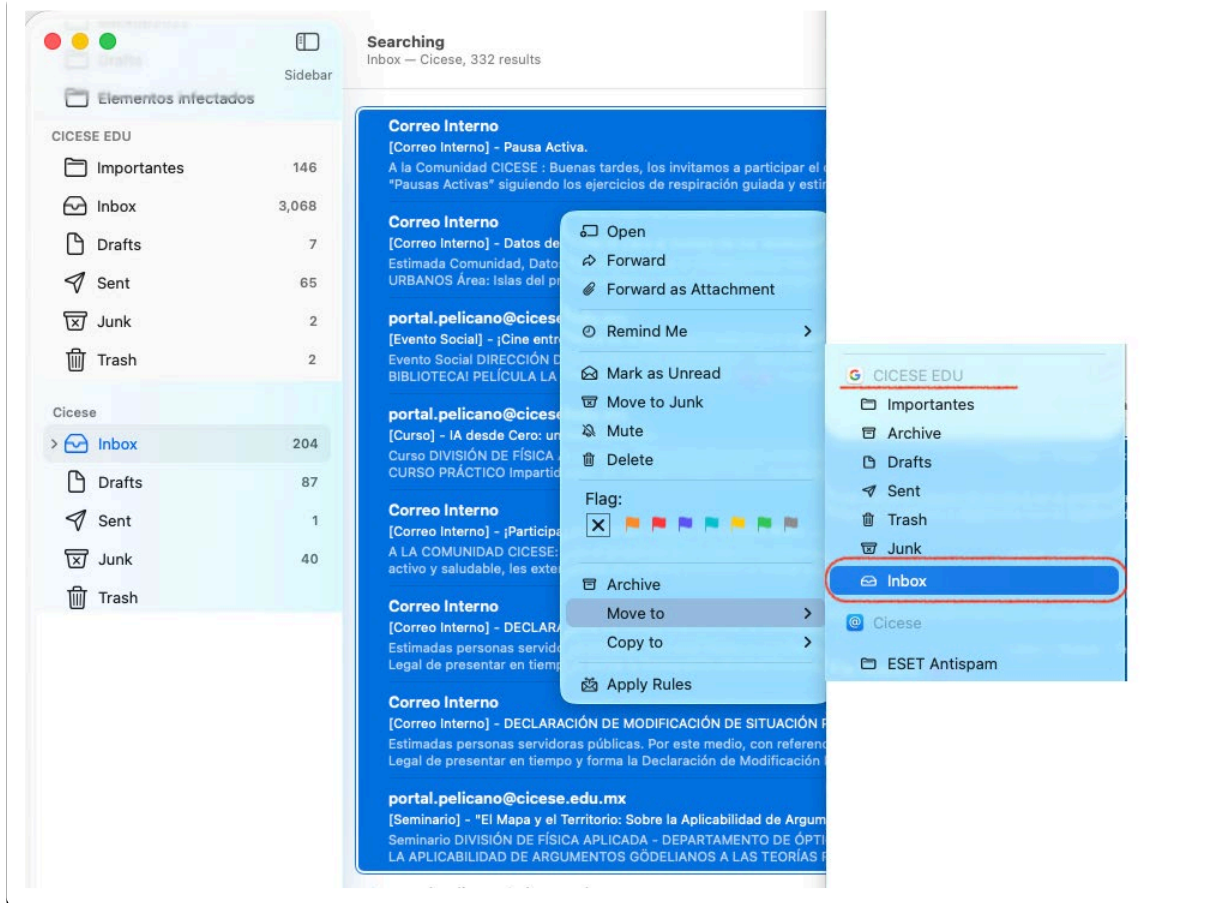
Sidebar

Elementos infectados

CICESE EDU

Importantes 146

Inbox 3,068

Drafts 7

Sent 65

Junk 2

Trash 2

Cicese

Inbox 204

Drafts 87

Sent 1

Junk 40

Trash

Searching
Inbox — Cicese, 332 results

Correo Interno
[Correo Interno] - Pausa Activa.
A la Comunidad CICESE : Buenas tardes, los invitamos a participar el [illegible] "Pausas Activas" siguiendo los ejercicios de respiración guiada y esti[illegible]

Correo Interno
[Correo Interno] - Datos de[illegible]
Estimada Comunidad, Dato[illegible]
URBANOS Área: Islas del pr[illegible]

portal.pelicano@cicese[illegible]
[Evento Social] - ¡Cine entr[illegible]
Evento Social DIRECCIÓN D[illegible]
BIBLIOTECA! PELÍCULA LA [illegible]

portal.pelicano@cicese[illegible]
[Curso] - IA desde Cero: ur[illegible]
Curso DIVISIÓN DE FÍSICA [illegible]
CURSO PRÁCTICO Impartid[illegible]

Correo Interno
[Correo Interno] - ¡Participa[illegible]
A LA COMUNIDAD CICESE: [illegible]
activo y saludable, les exte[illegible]

Correo Interno
[Correo Interno] - DECLARA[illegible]
Estimadas personas servido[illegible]
Legal de presentar en tiemp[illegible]

Correo Interno
[Correo Interno] - DECLARACIÓN DE MODIFICACIÓN DE SITUACIÓN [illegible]
Estimadas personas servidoras públicas. Por este medio, con referenc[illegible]
Legal de presentar en tiempo y forma la Declaración de Modificación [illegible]

portal.pelicano@cicese.edu.mx
[Seminario] - "El Mapa y el Territorio: Sobre la Aplicabilidad de Argum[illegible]
Seminario DIVISIÓN DE FÍSICA APLICADA - DEPARTAMENTO DE ÓPTI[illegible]
LA APLICABILIDAD DE ARGUMENTOS GÖDELIANOS A LAS TEORÍAS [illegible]

Open
Forward
Forward as Attachment
Remind Me
Mark as Unread
Move to Junk
Mute
Delete
Flag:
Archive
Move to
Copy to
Apply Rules

CICESE EDU
Importantes
Archive
Drafts
Sent
Trash
Junk
Inbox
Cicese
ESET Antispam